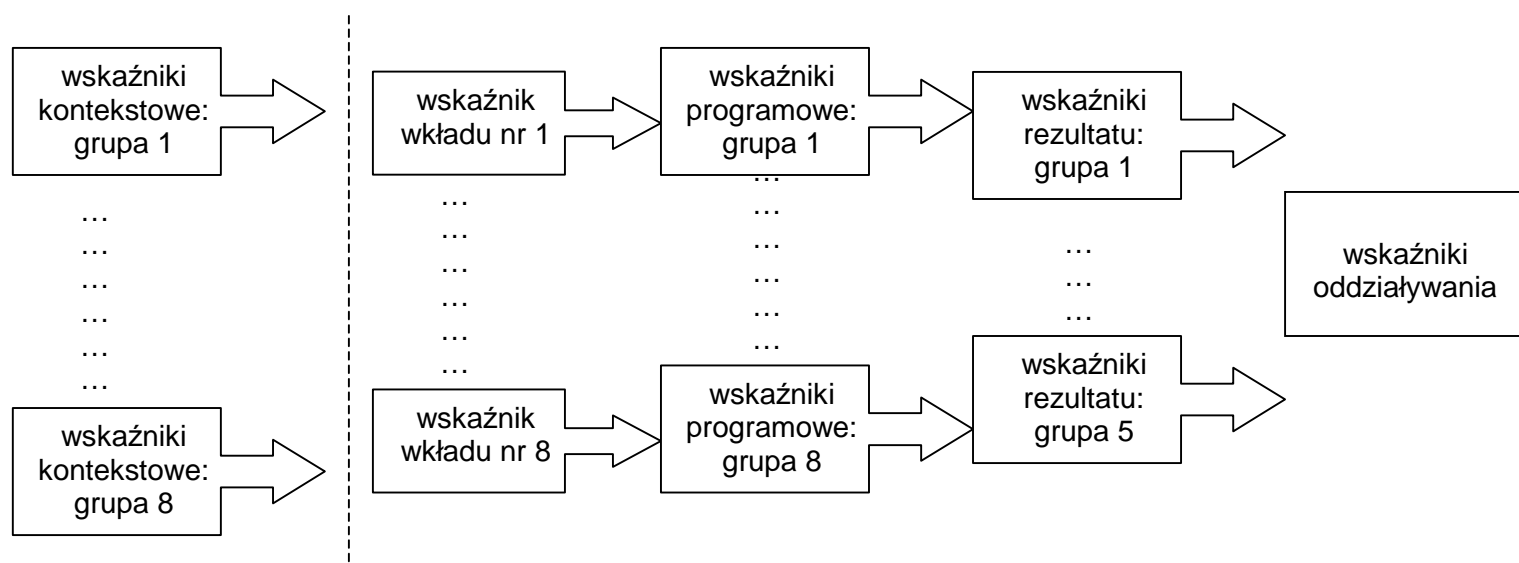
wskaźniki kontekstowe: grupa 1

…
…
…
…
…
…

wskaźniki kontekstowe: grupa 8

wskaźnik wkładu nr 1

…
…
…
…
…
…

wskaźnik wkładu nr 8

wskaźniki programowe: grupa 1

…
…
…
…
…
…

wskaźniki programowe: grupa 8

wskaźniki rezultatu: grupa 1

…
…
…

wskaźniki rezultatu: grupa 5

wskaźniki oddziaływania